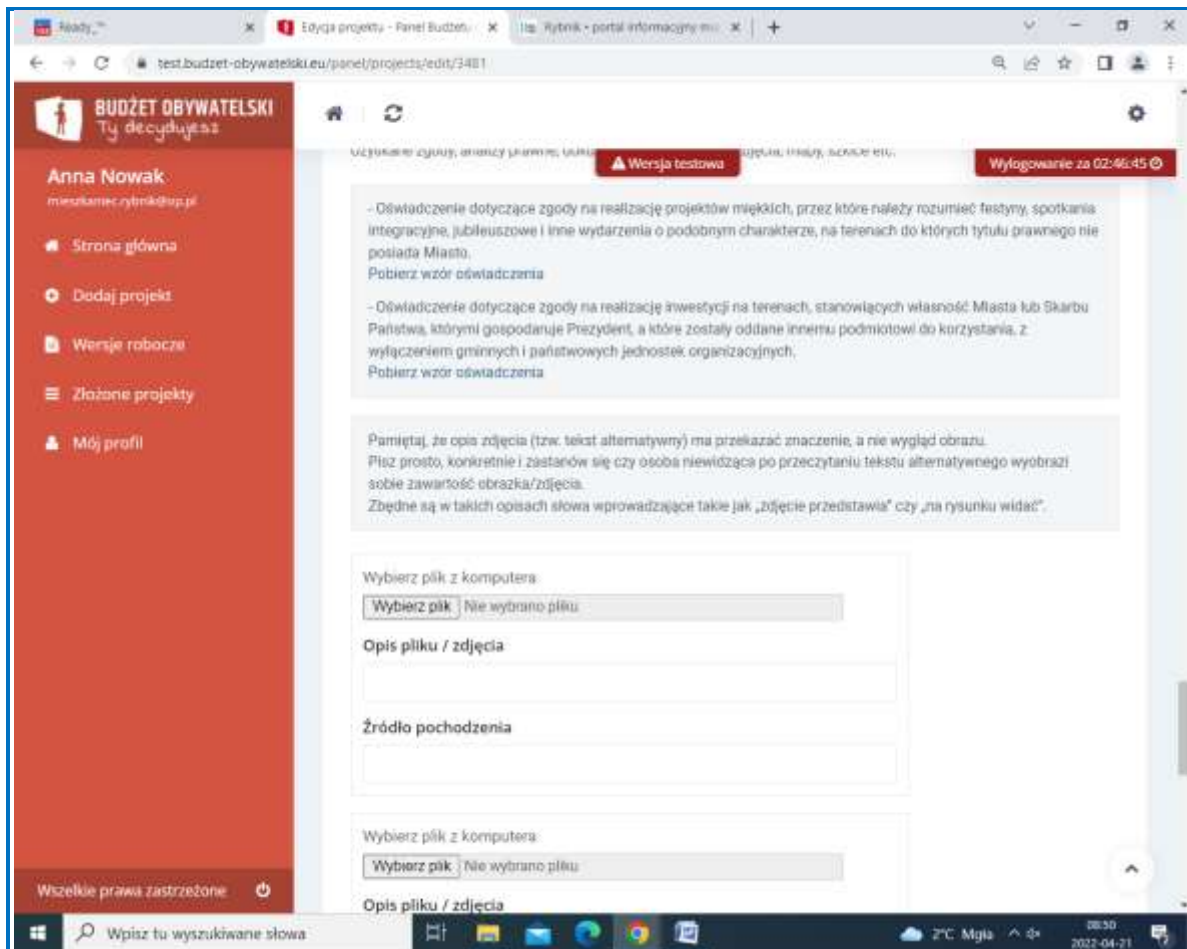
Ready_ ×
Edycja projektu - Panel Budżetu ×
Rybnik - portal informacyjny m ×
+

test.budzet-obywatelski.eu/panel/projects/edit/3481

BUDŻET OBYWATELSKI
Ty decydujesz

Anna Nowak
mieszkaniec.rybnik@op.pl

Strona główna
Dodaj projekt
Wersje robocze
Złożone projekty
Mój profil

Wszelkie prawa zastrzeżone

uzyskane zgody, analizy prawne, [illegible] zdjęcia, mapy, szkice etc.

Wersja testowa

Wylogowanie za 02:46:45

- Oświadczenie dotyczące zgody na realizację projektów miękkich, przez które należy rozumieć festyny, spotkania integracyjne, jubileuszowe i inne wydarzenia o podobnym charakterze, na terenach do których tytułu prawnego nie posiada Miasto.
Pobierz wzór oświadczenia

- Oświadczenie dotyczące zgody na realizację inwestycji na terenach, stanowiących własność Miasta lub Skarbu Państwa, którymi gospodaruje Prezydent, a które zostały oddane innemu podmiotowi do korzystania, z wyłączeniem gminnych i państwowych jednostek organizacyjnych.
Pobierz wzór oświadczenia

Pamiętaj, że opis zdjęcia (tzw. tekst alternatywny) ma przekazać znaczenie, a nie wygląd obrazu.
Pisz prosto, konkretnie i zastanów się czy osoba niewidząca po przeczytaniu tekstu alternatywnego wyobrazi sobie zawartość obrazka/zdjęcia.
Zbędne są w takich opisach słowa wprowadzające takie jak „zdjęcie przedstawia" czy „na rysunku widać".

Wybierz plik z komputera
Wybierz plik Nie wybrano pliku

Opis pliku / zdjęcia

Źródło pochodzenia

Wybierz plik z komputera
Wybierz plik Nie wybrano pliku

Opis pliku / zdjęcia

Wpisz tu wyszukiwane słowa
2°C Mgła
08:30
2022-04-21